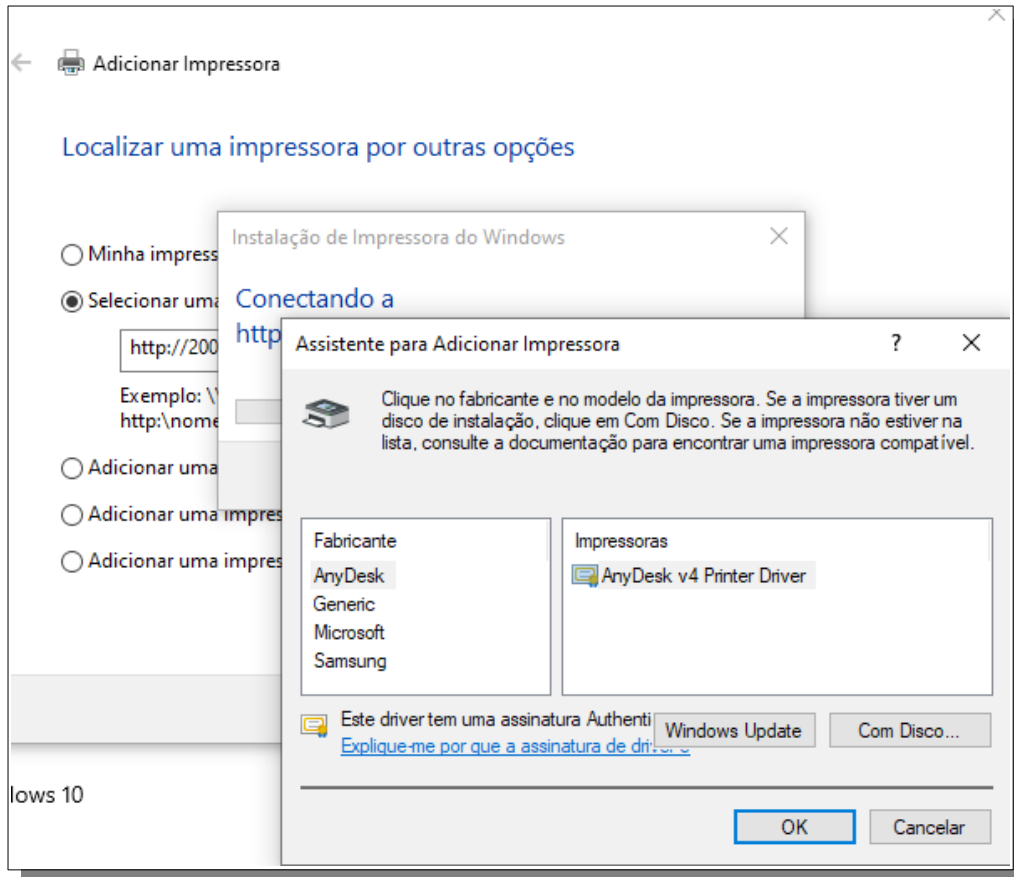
Adicionar Impressora

Localizar uma impressora por outras opções

Minha impress

Selecionar uma

http://200

Exemplo: \\
http:\nome

Adicionar uma

Adicionar uma impres

Adicionar uma impres

lows 10

Instalação de Impressora do Windows

Conectando a
http

Assistente para Adicionar Impressora

?

Clique no fabricante e no modelo da impressora. Se a impressora tiver um disco de instalação, clique em Com Disco. Se a impressora não estiver na lista, consulte a documentação para encontrar uma impressora compatível.

| Fabricante | Impressoras |
|---|---|
| AnyDesk | AnyDesk v4 Printer Driver |
| Generic | |
| Microsoft | |
| Samsung | |

Este driver tem uma assinatura Authenti
Explique-me por que a assinatura de driv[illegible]

Windows Update

Com Disco...

OK

Cancelar